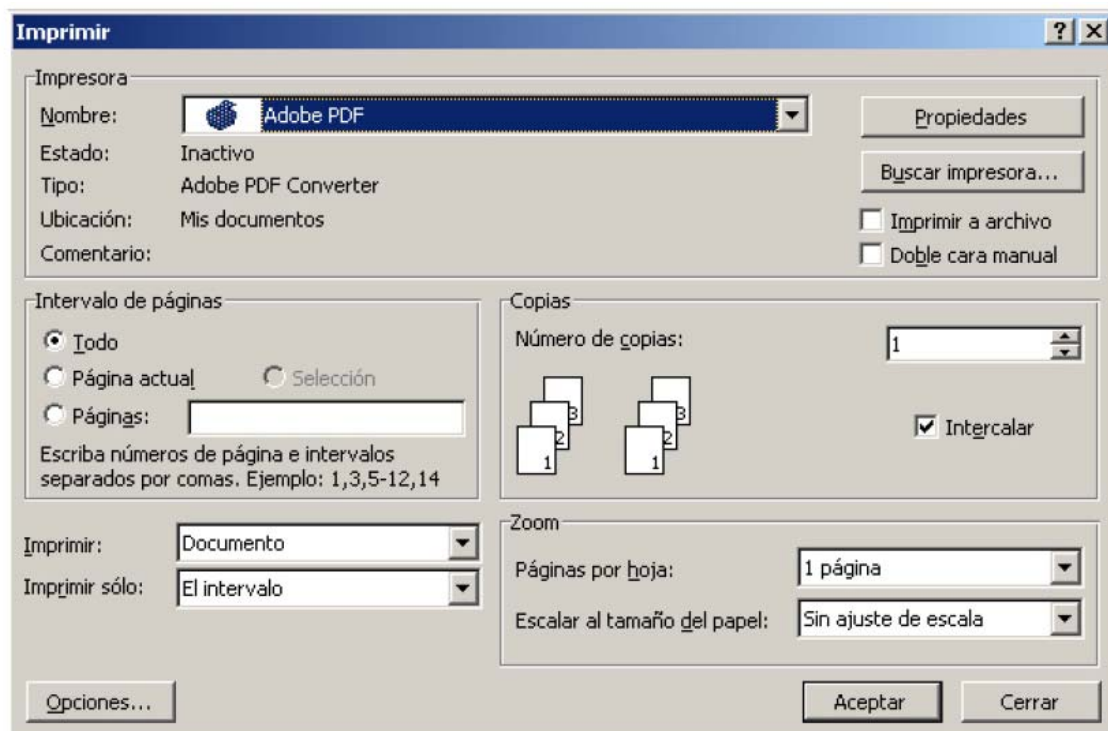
Imprimir

?
X

Impresora

Nombre: Adobe PDF

Estado: Inactivo

Tipo: Adobe PDF Converter

Ubicación: Mis documentos

Comentario:

Propiedades

Buscar impresora...

Imprimir a archivo

Doble cara manual

Intervalo de páginas

Todo

Página actual

Selección

Páginas:

Escriba números de página e intervalos separados por comas. Ejemplo: 1,3,5-12,14

Copias

Número de copias: 1

3
2
1

3
2
1

Intercalar

Imprimir: Documento

Imprimir sólo: El intervalo

Zoom

Páginas por hoja: 1 página

Escalar al tamaño del papel: Sin ajuste de escala

Opciones...

Aceptar

Cerrar